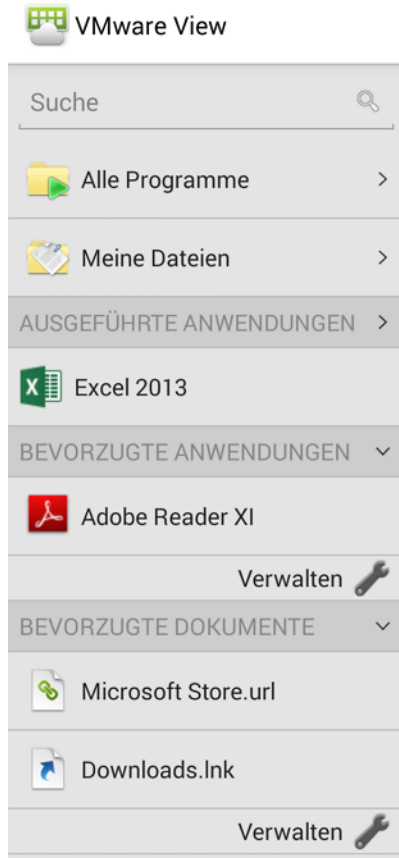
VMware View

Suche

Alle Programme >

Meine Dateien >

AUSGEFÜHRTE ANWENDUNGEN >

Excel 2013

BEVORZUGTE ANWENDUNGEN

Adobe Reader XI

Verwalten

BEVORZUGTE DOKUMENTE

Microsoft Store.url

Downloads.lnk

Verwalten